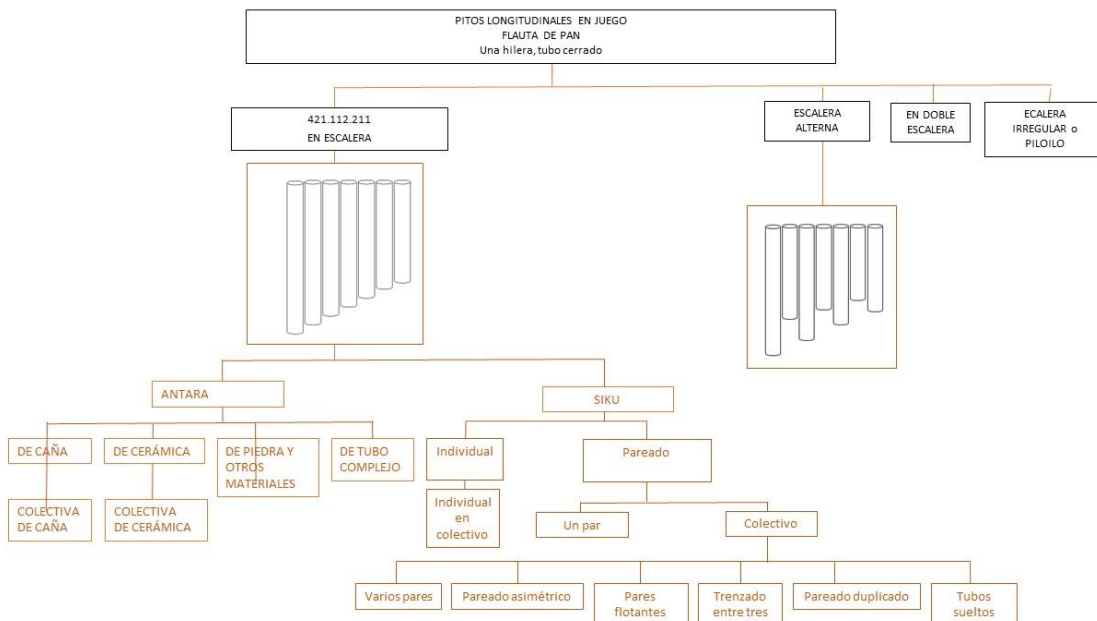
PITOS LONGITUDINALES EN JUEGO
FLAUTA DE PAN
Una hilera, tubo cerrado

421.112.211
EN ESCALERA

ESCALERA ALTERNA

EN DOBLE ESCALERA

ECALERA IRREGULAR o PILOILO

ANTARA

SIKU

DE CAÑA

DE CERÁMICA

DE PIEDRA Y OTROS MATERIALES

DE TUBO COMPLEJO

COLECTIVA DE CAÑA

COLECTIVA DE CERÁMICA

Individual

Pareado

Individual en colectivo

Un par

Colectivo

Varios pares

Pareado asimétrico

Pares flotantes

Trenzado entre tres

Pareado duplicado

Tubos sueltos